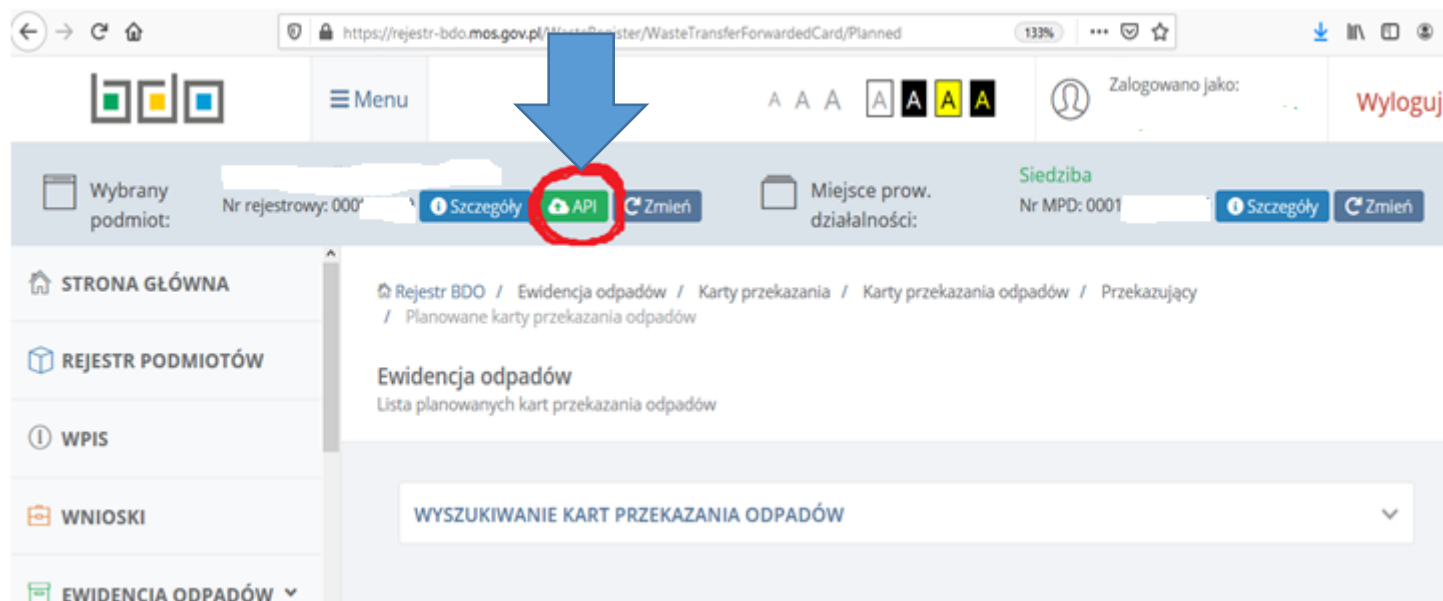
https://rejestr-bdo.mos.gov.pl/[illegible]/WasteTransferForwardedCard/Planned 133%

Menu

A A A A A A A

Zalogowano jako:

Wyloguj

Wybrany podmiot: Nr rejestrowy: 000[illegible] Szczegóły API Zmień

Miejsce prow. działalności: Siedziba Nr MPD: 0001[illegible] Szczegóły Zmień

STRONA GŁÓWNA

REJESTR PODMIOTÓW

WPIS

WNIOSKI

EWIDENCJA ODPADÓW

Rejestr BDO / Ewidencja odpadów / Karty przekazania / Karty przekazania odpadów / Przekazujący / Planowane karty przekazania odpadów

Ewidencja odpadów
Lista planowanych kart przekazania odpadów

WYSZUKIWANIE KART PRZEKAZANIA ODPADÓW